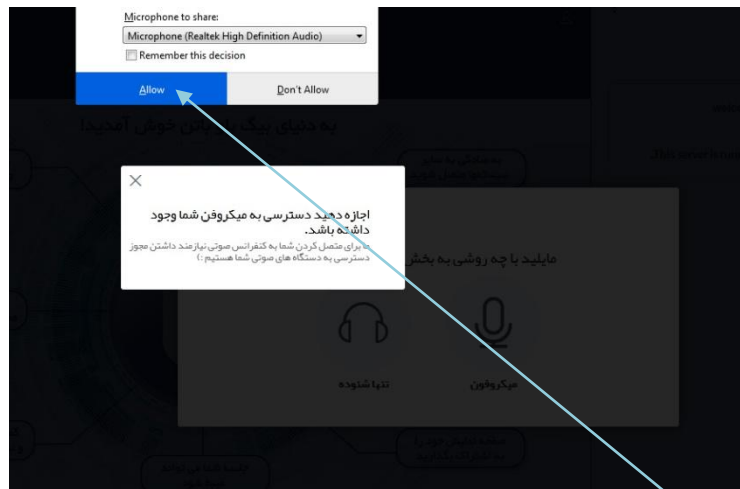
Microphone to share:
Microphone (Realtek High Definition Audio)
Remember this decision
Allow
Don't Allow

به دنیای بیگ بلو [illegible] خوش آمدید

اجازه دهید دسترسی به میکروفن شما وجود داشته باشد.
برای متصل کردن شما به کنفرانس صوتی نیازمند داشتن مجوز دسترسی به دستگاه های صوتی شما هستیم :)

مایلید با چه روشی به بخش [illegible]

تنها شنونده
میکروفون